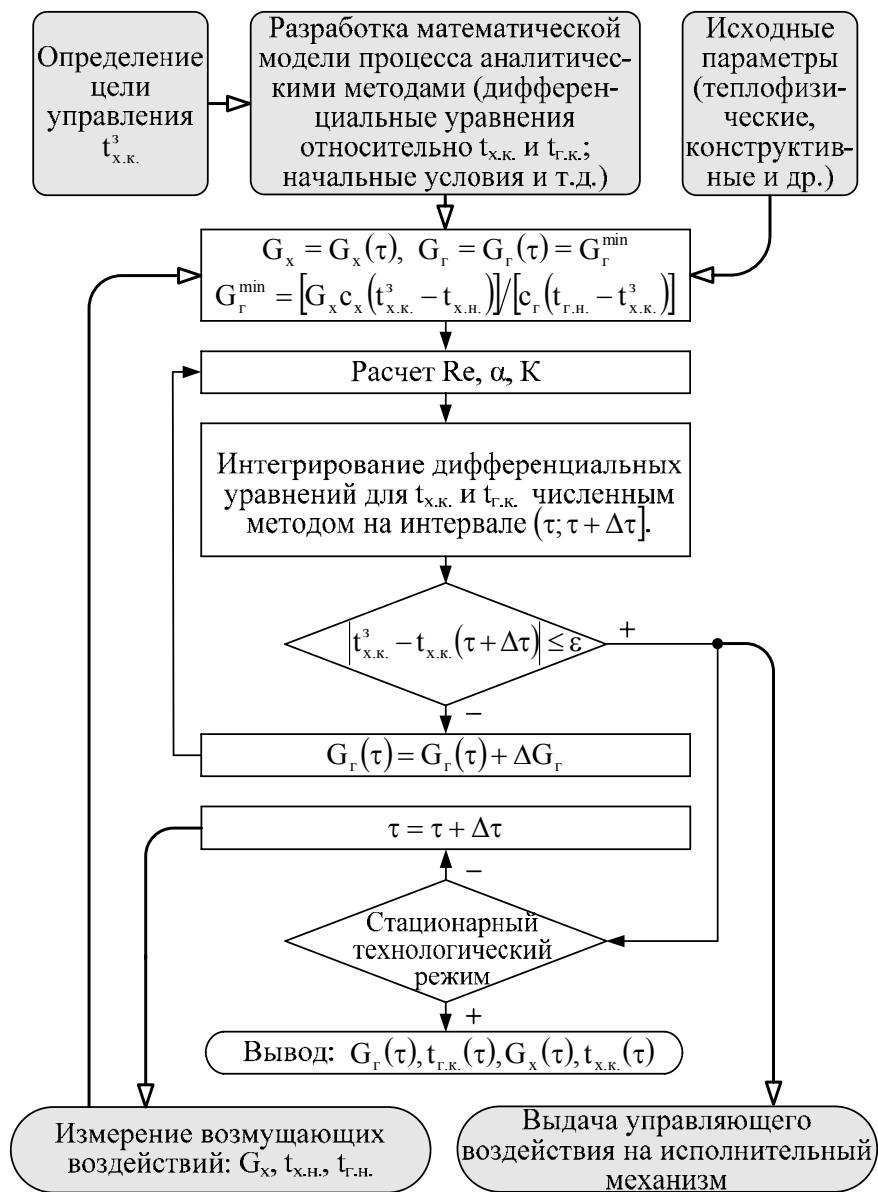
Определение цели управления $t^{з}_{х.к.}$

Разработка математической модели процесса аналитическими методами (дифференциальные уравнения относительно $t_{х.к.}$ и $t_{г.к.}$; начальные условия и т.д.)

Исходные параметры (теплофизические, конструктивные и др.)

$G_х = G_х(\tau)$, $G_г = G_г(\tau) = G_г^{min}$
$G_г^{min} = \left[G_х c_х \left(t^{з}_{х.к.} - t_{х.н.}\right)\right] / \left[c_г \left(t_{г.н.} - t^{з}_{х.к.}\right)\right]$

Расчет Re, α, K

Интегрирование дифференциальных уравнений для $t_{х.к.}$ и $t_{г.к.}$ численным методом на интервале $(\tau; \tau + \Delta\tau]$.

$\left|t^{з}_{х.к.} - t_{х.к.}(\tau + \Delta\tau)\right| \le \varepsilon$

+

–

$G_г(\tau) = G_г(\tau) + \Delta G_г$

$\tau = \tau + \Delta\tau$

–

Стационарный технологический режим

+

Вывод: $G_г(\tau), t_{г.к.}(\tau), G_х(\tau), t_{х.к.}(\tau)$

Измерение возмущающих воздействий: $G_х$, $t_{х.н.}$, $t_{г.н.}$

Выдача управляющего воздействия на исполнительный механизм